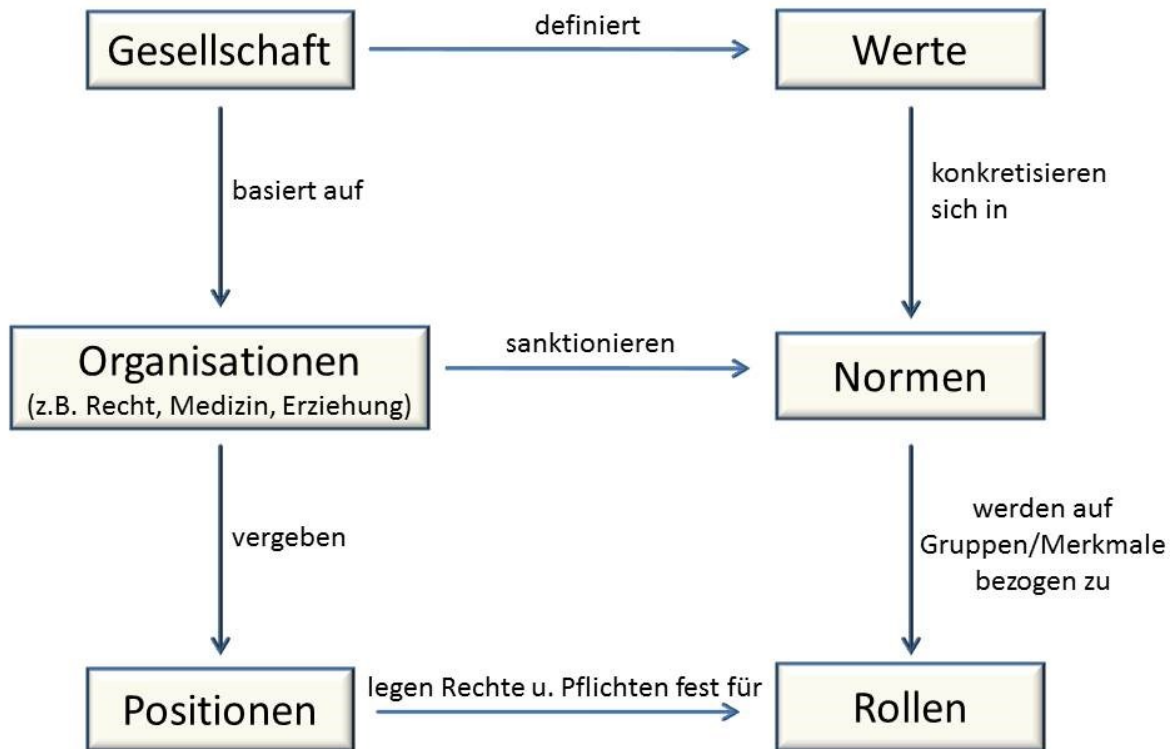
Gesellschaft

definiert

Werte

basiert auf

konkretisieren sich in

Organisationen
(z.B. Recht, Medizin, Erziehung)

sanktionieren

Normen

vergeben

werden auf Gruppen/Merkmale bezogen zu

Positionen

legen Rechte u. Pflichten fest für

Rollen